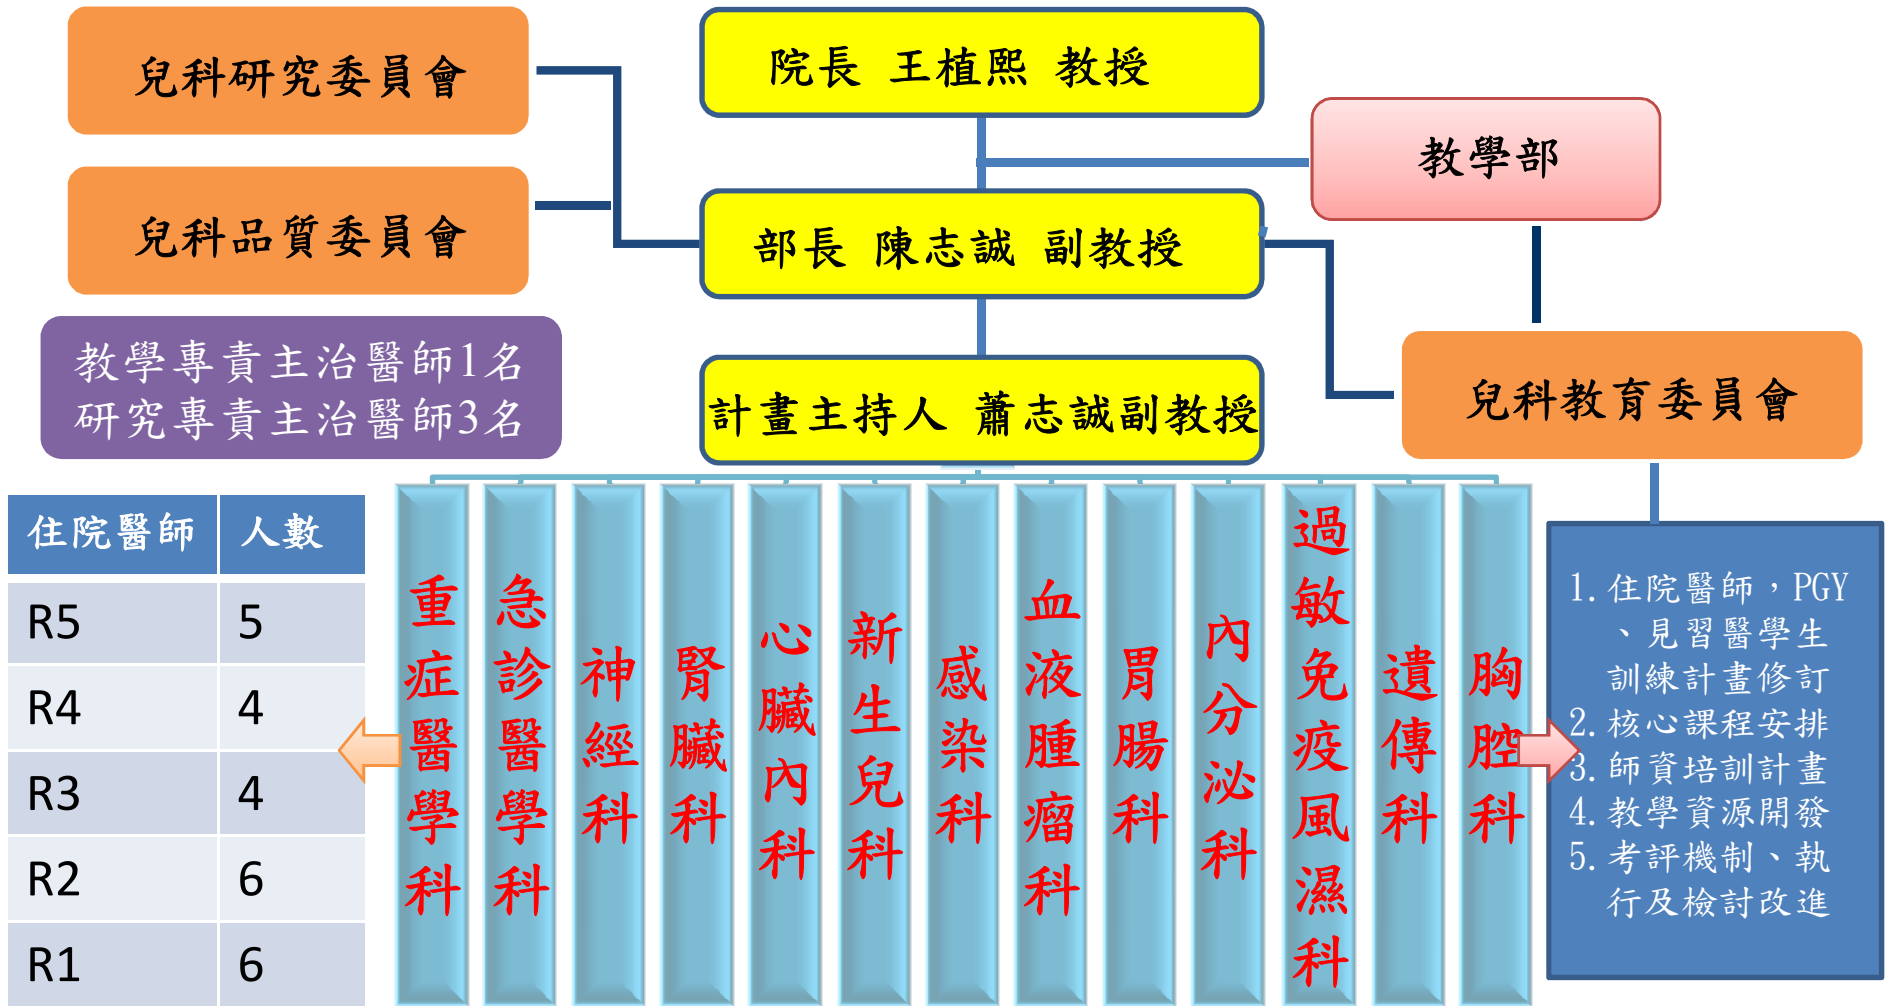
兒科研究委員會

兒科品質委員會

院長 王植熙 教授

教學部

部長 陳志誠 副教授

教學專責主治醫師1名
研究專責主治醫師3名

計畫主持人 蕭志誠副教授

兒科教育委員會

| 住院醫師 | 人數 |
|---|---|
| R5 | 5 |
| R4 | 4 |
| R3 | 4 |
| R2 | 6 |
| R1 | 6 |

重症醫學科

急診醫學科

神經科

腎臟科

心臟內科

新生兒科

感染科

血液腫瘤科

胃腸科

內分泌科

過敏免疫風濕科

遺傳科

胸腔科

1. 住院醫師，PGY、見習醫學生訓練計畫修訂
2. 核心課程安排
3. 師資培訓計畫
4. 教學資源開發
5. 考評機制、執行及檢討改進